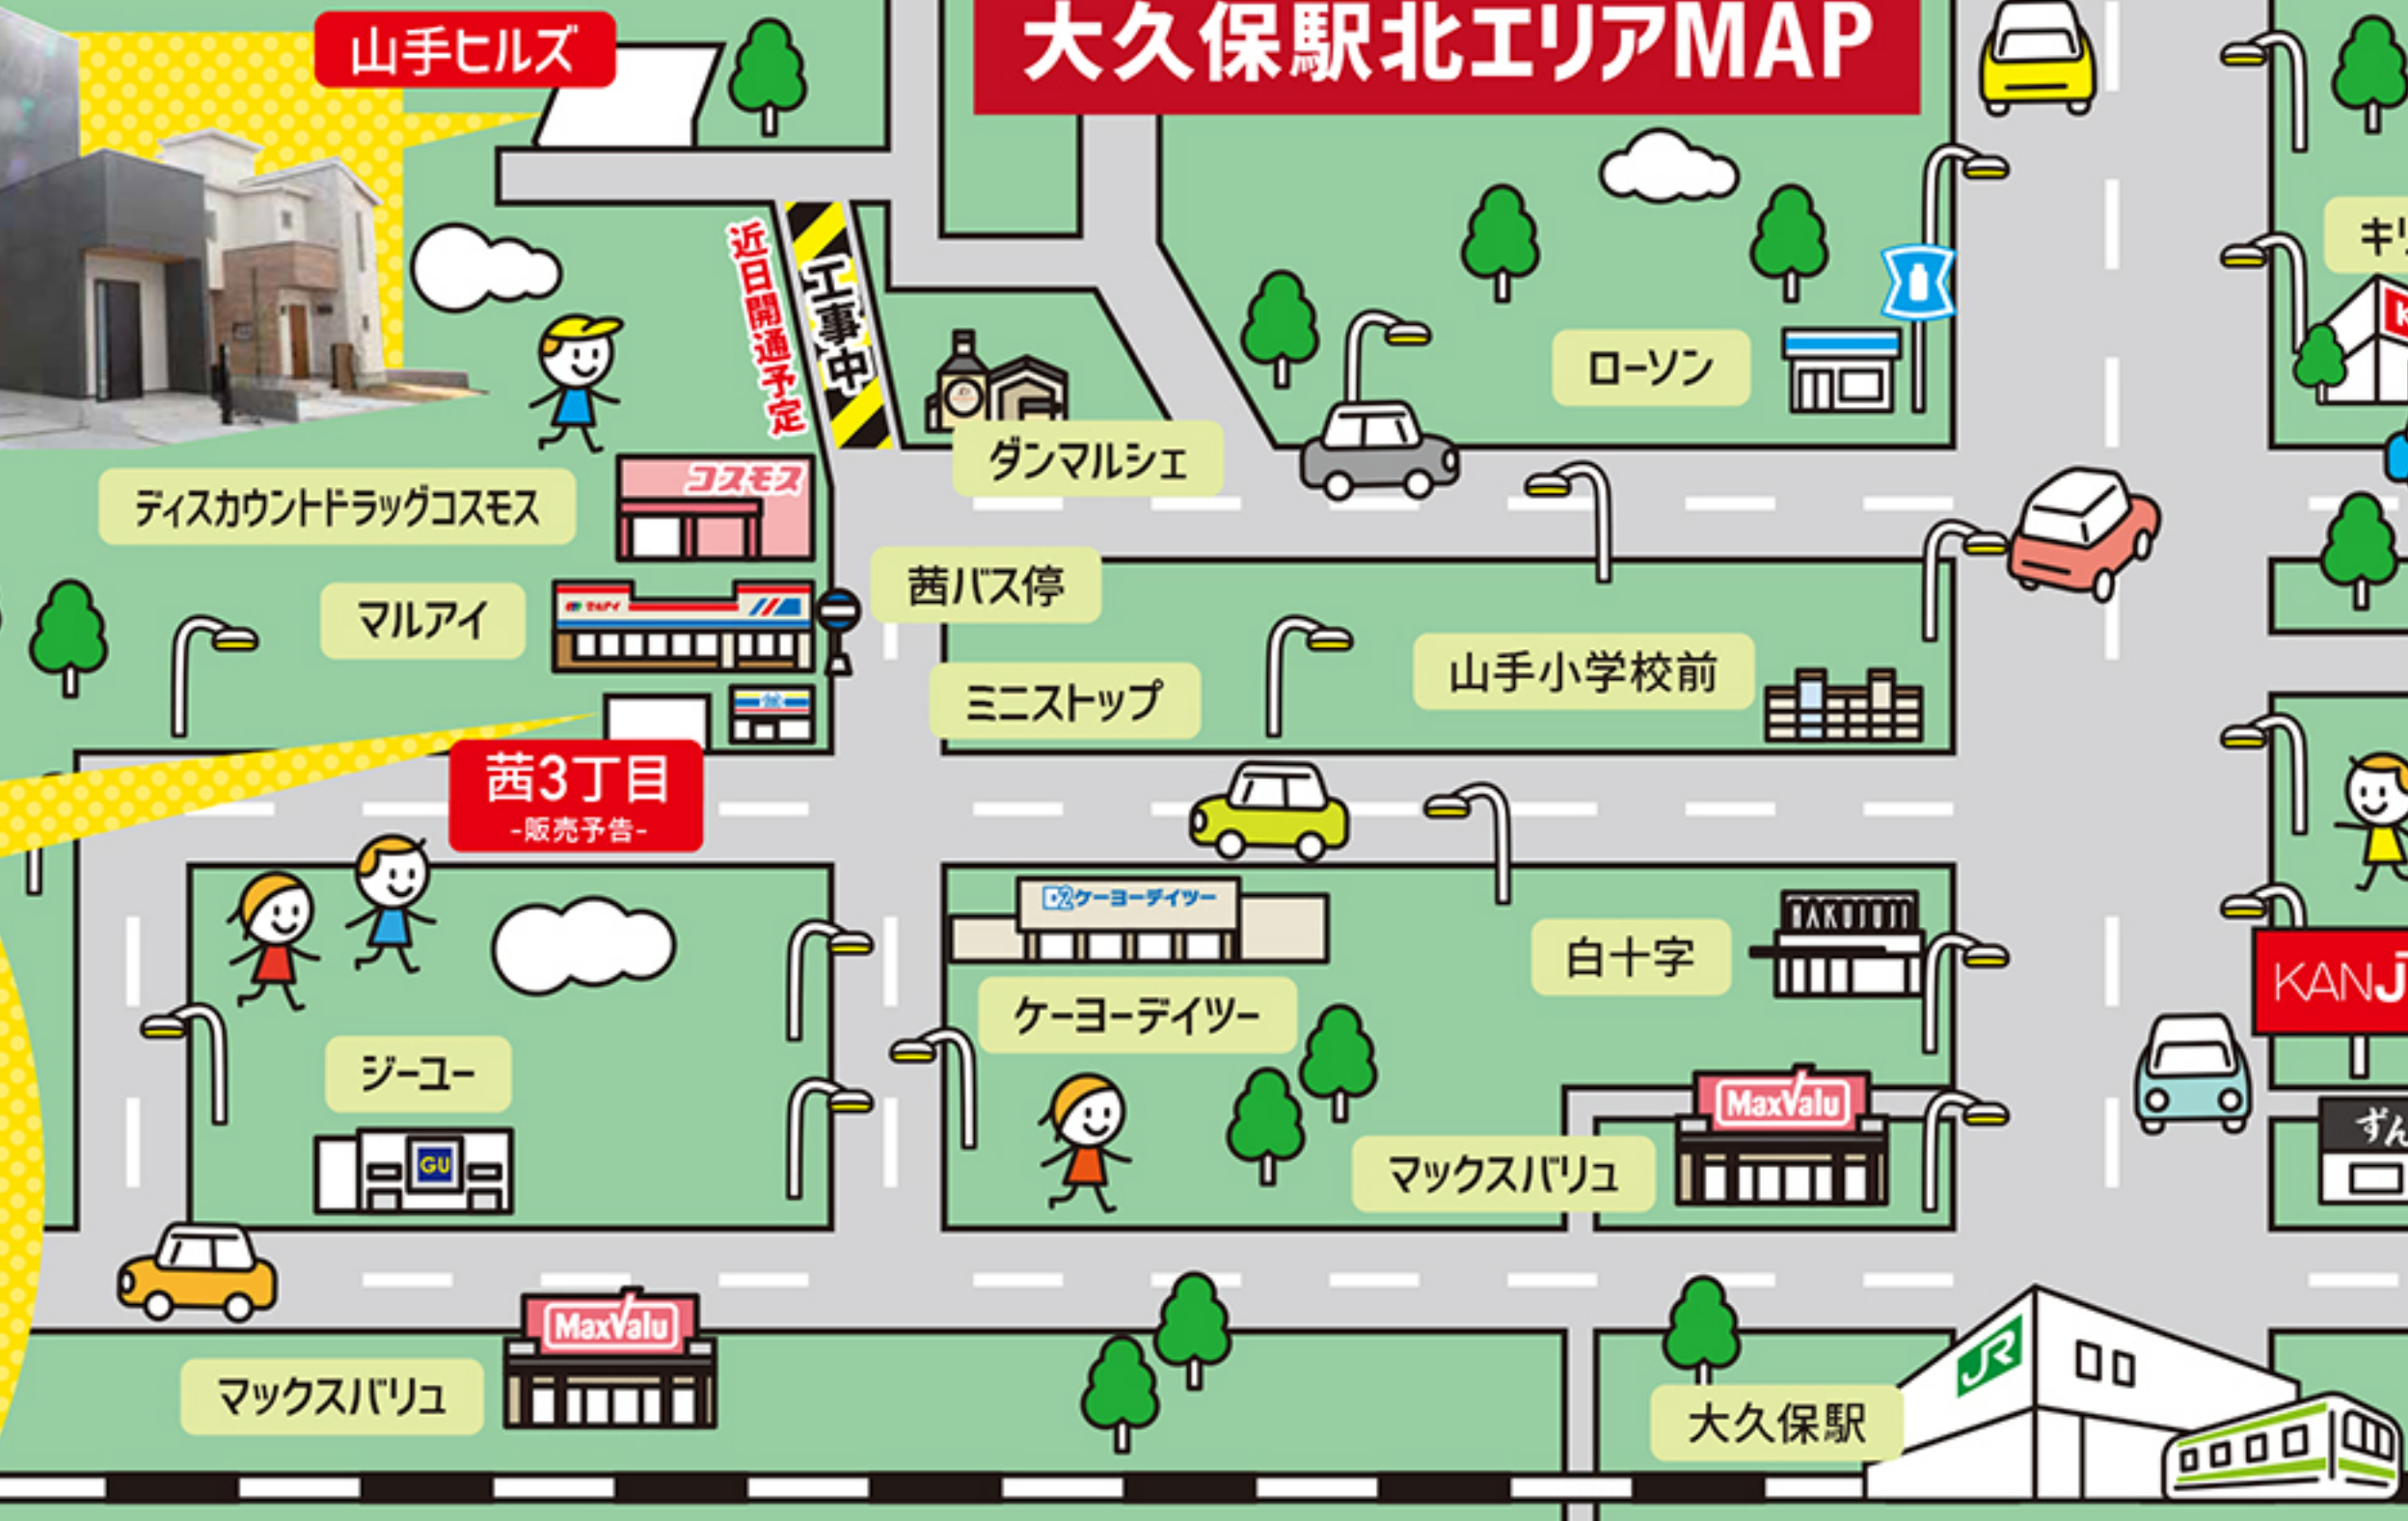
大久保駅北エリアMAP

山手ヒルズ

近日開通予定

工事中

ダンマルシェ

ローソン

キ

ディスカウントドラッグコスモス

コスモス

茜バス停

マルアイ

マルアイ

山手小学校前

ミニストップ

茜3丁目
-販売予告-

ケーヨーデイツー

ケーヨーデイツー

白十字

HAKUJUJI

KANJ

ジーユー

GU

Max Valu

マックスバリュ

ずん

Max Valu

マックスバリュ

大久保駅

JR